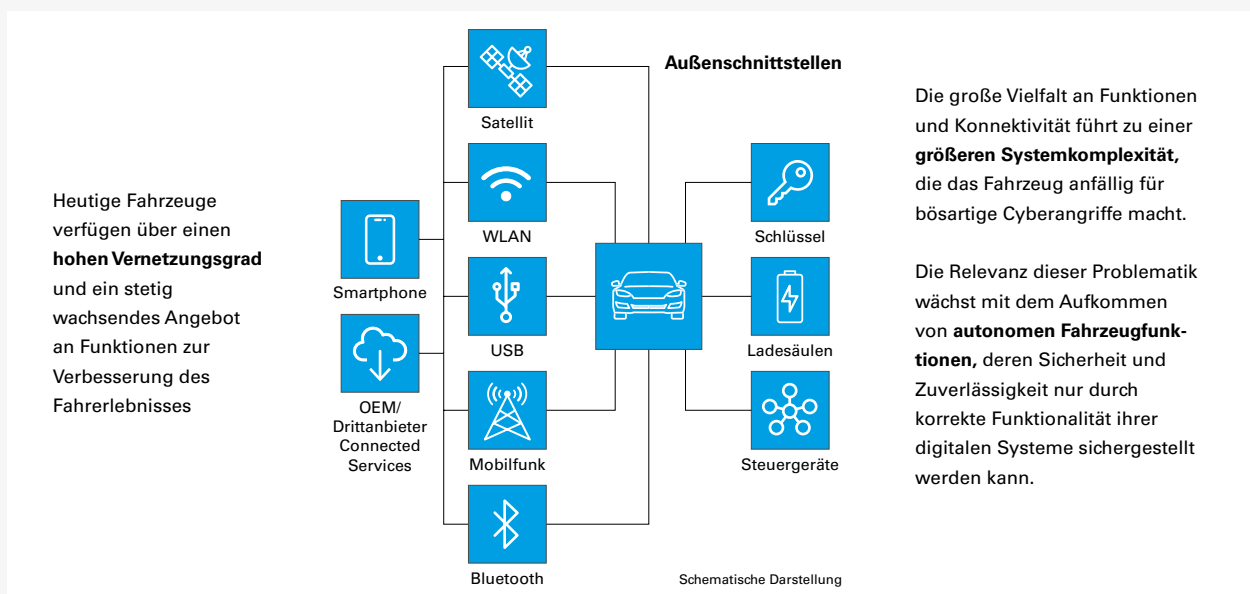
Heutige Fahrzeuge verfügen über einen **hohen Vernetzungsgrad** und ein stetig wachsendes Angebot an Funktionen zur Verbesserung des Fahrerlebnisses

**Außenschnittstellen**

Satellit

WLAN

Smartphone

USB

OEM/ Drittanbieter Connected Services

Mobilfunk

Bluetooth

Schlüssel

Ladesäulen

Steuergeräte

Schematische Darstellung

Die große Vielfalt an Funktionen und Konnektivität führt zu einer **größeren Systemkomplexität,** die das Fahrzeug anfällig für bösartige Cyberangriffe macht.

Die Relevanz dieser Problematik wächst mit dem Aufkommen von **autonomen Fahrzeugfunktionen,** deren Sicherheit und Zuverlässigkeit nur durch korrekte Funktionalität ihrer digitalen Systeme sichergestellt werden kann.